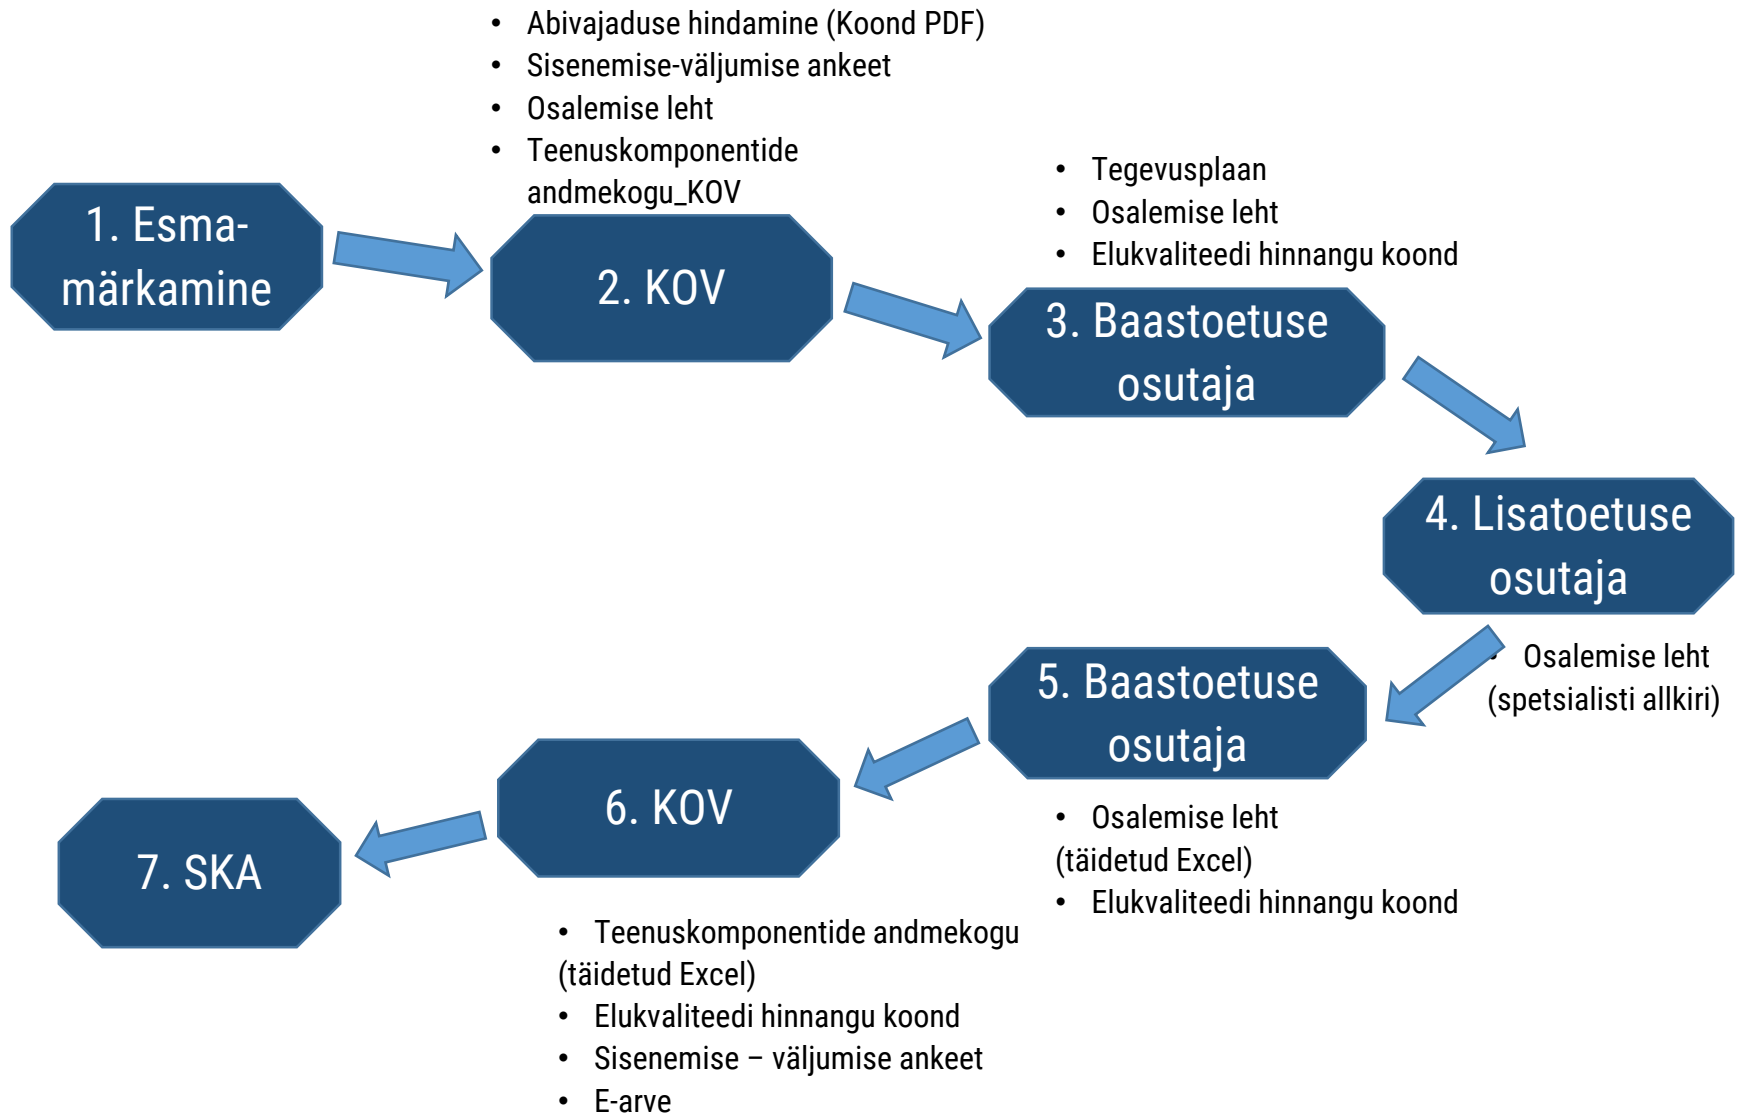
1. Esmamärkamine

- Abivajaduse hindamine (Koond PDF)
- Sisenemise-väljumise ankeet
- Osalemise leht
- Teenuskomponentide andmekogu_KOV

2. KOV

- Tegevusplaan
- Osalemise leht
- Elukvaliteedi hinnangu koond

3. Baastoetuse osutaja

4. Lisatoetuse osutaja

- Osalemise leht (spetsialisti allkiri)

5. Baastoetuse osutaja

- Osalemise leht (täidetud Excel)
- Elukvaliteedi hinnangu koond

6. KOV

- Teenuskomponentide andmekogu (täidetud Excel)
- Elukvaliteedi hinnangu koond
- Sisenemise – väljumise ankeet
- E-arve

7. SKA